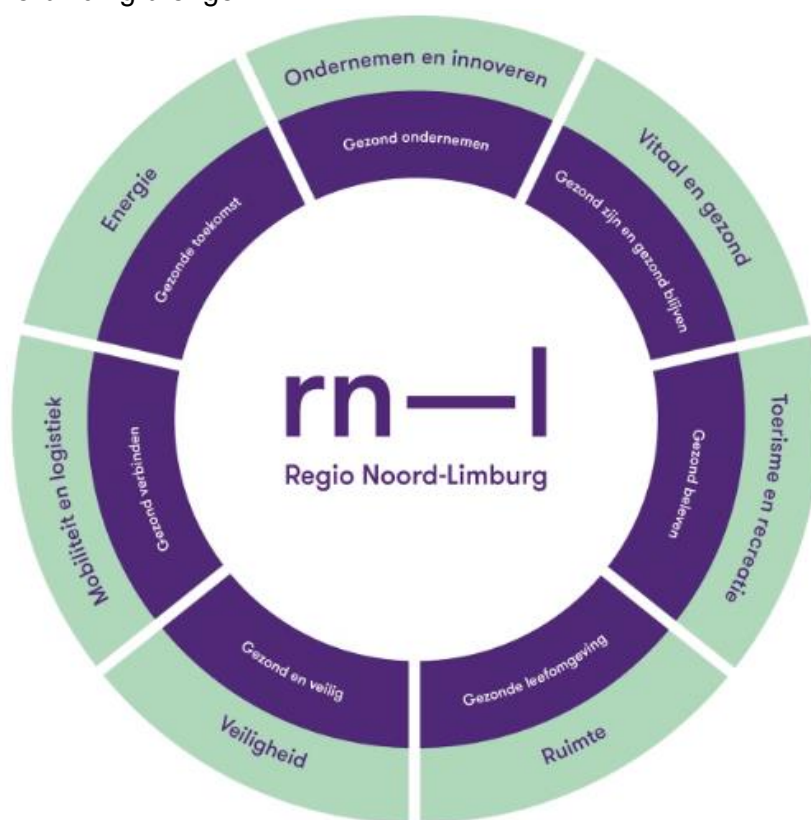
Ondernemen en innoveren
Gezond ondernemen
Vitaal en gezond
Gezond zijn en gezond blijven
Toerisme en recreatie
Gezond beleven
Ruimte
Gezonde leefomgeving
Veiligheid
Gezond en veilig
Mobiliteit en logistiek
Gezond verbinden
Energie
Gezonde toekomst

rn—l
Regio Noord-Limburg